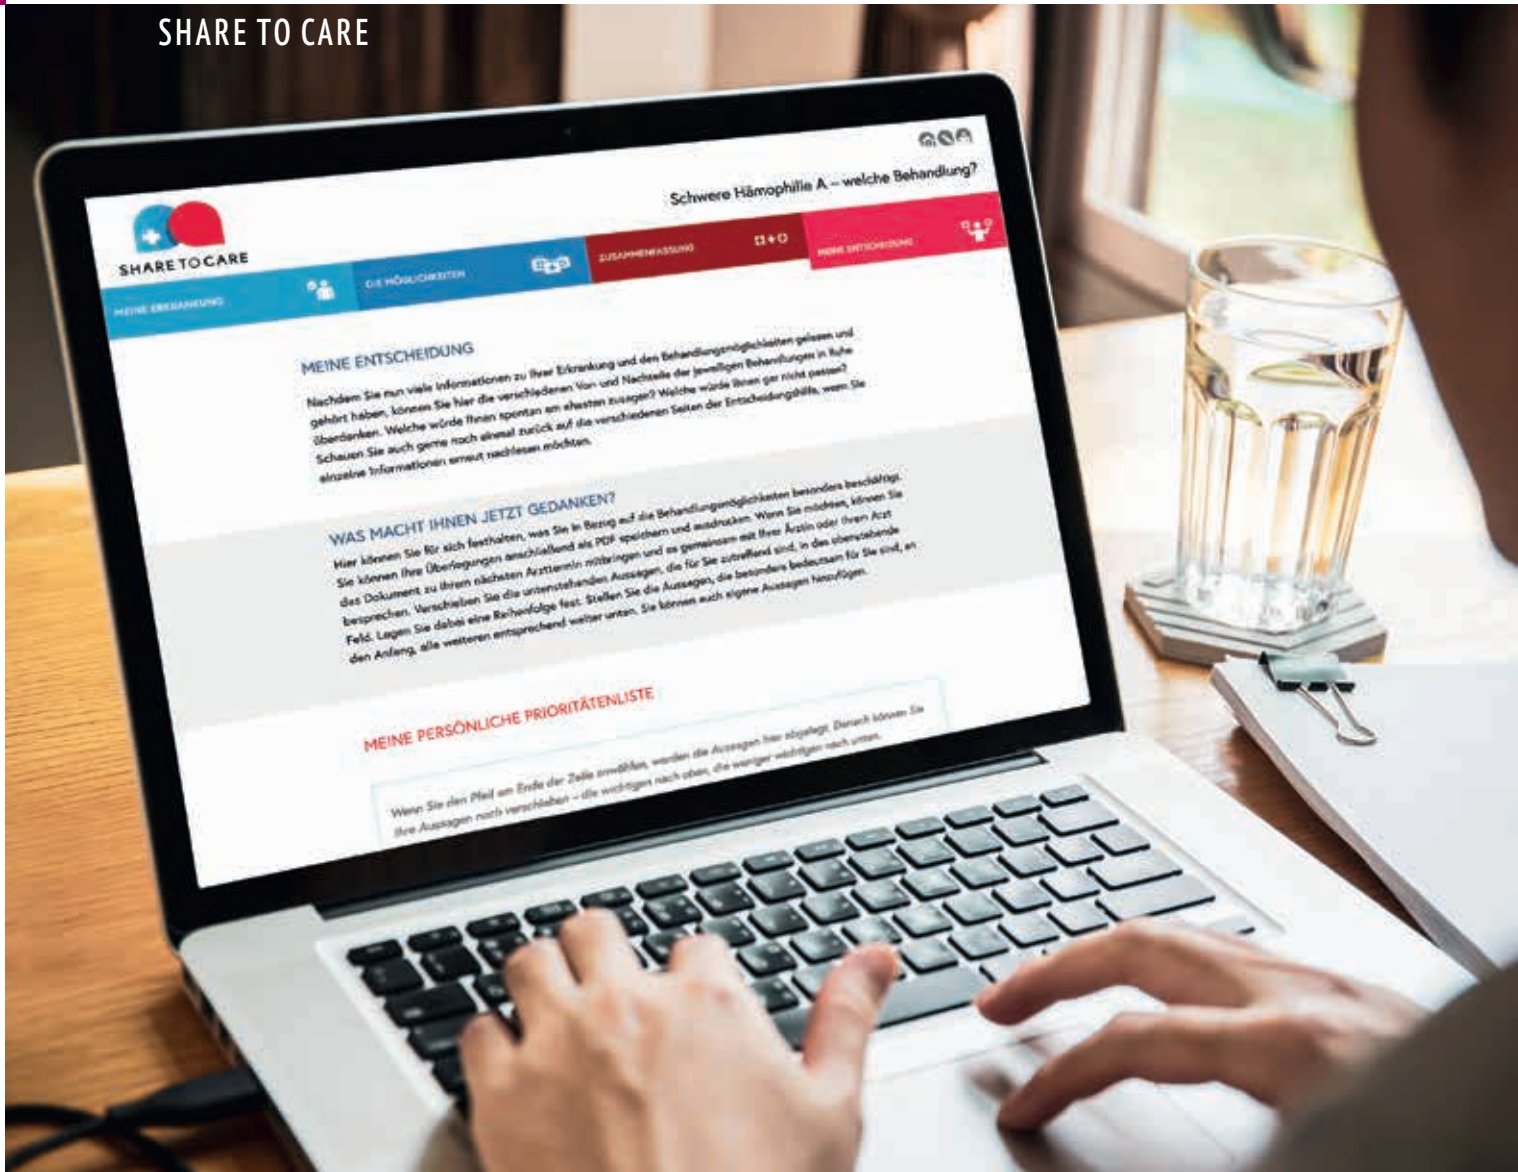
SHARE TO CARE

SHARE TO CARE

Schwere Hämophilie A – welche Behandlung?

MEINE ERKRANKUNG

DIE MÖGLICHKEITEN

ZUSAMMENFASSUNG

MEINE ENTSCHEIDUNG

MEINE ENTSCHEIDUNG

Nachdem Sie nun viele Informationen zu Ihrer Erkrankung und den Behandlungsmöglichkeiten gelesen und gehört haben, können Sie hier die verschiedenen Vor- und Nachteile der jeweiligen Behandlungen in Ruhe überdenken. Welche würde Ihnen spontan am ehesten zusagen? Welche würde Ihnen gar nicht passen? Schauen Sie auch gerne noch einmal zurück auf die verschiedenen Seiten der Entscheidungshilfe, wenn Sie einzelne Informationen erneut nachlesen möchten.

WAS MACHT IHNEN JETZT GEDANKEN?

Hier können Sie für sich festhalten, was Sie in Bezug auf die Behandlungsmöglichkeiten besonders beschäftigt. Sie können Ihre Überlegungen anschließend als PDF speichern und ausdrucken. Wenn Sie möchten, können Sie das Dokument zu Ihrem nächsten Arzttermin mitbringen und es gemeinsam mit Ihrer Ärztin oder Ihrem Arzt besprechen. Verschieben Sie die untenstehenden Aussagen, die für Sie zutreffend sind, in das obenstehende Feld. Legen Sie dabei eine Reihenfolge fest. Stellen Sie die Aussagen, die besonders bedeutsam für Sie sind, an den Anfang, alle weiteren entsprechend weiter unten. Sie können auch eigene Aussagen hinzufügen.

MEINE PERSÖNLICHE PRIORITÄTENLISTE

Wenn Sie den Pfeil am Ende der Zeile anwählen, werden die Aussagen hier abgelegt. Danach können Sie Ihre Aussagen noch verschieben – die wichtigen nach oben, die weniger wichtigen nach unten.